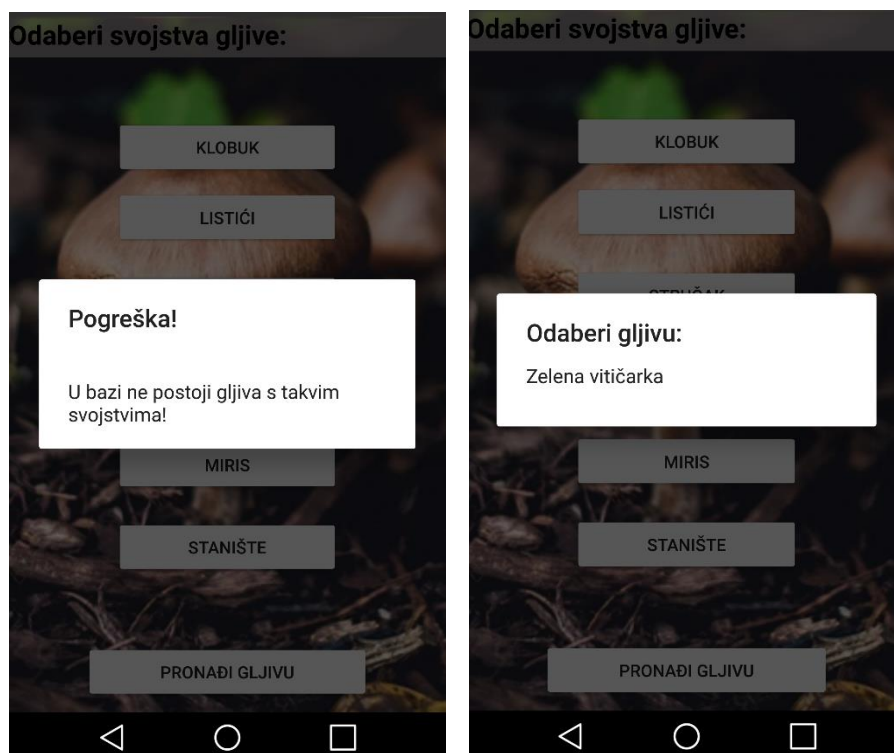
Odaberi svojstva gljive:

KLOBUK

LISTIĆI

Pogreška!

U bazi ne postoji gljiva s takvim svojstvima!

MIRIS

STANIŠTE

PRONAĐI GLJIVU

Odaberi svojstva gljive:

KLOBUK

LISTIĆI

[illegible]

Odaberi gljivu:

Zelena vitičarka

MIRIS

STANIŠTE

PRONAĐI GLJIVU